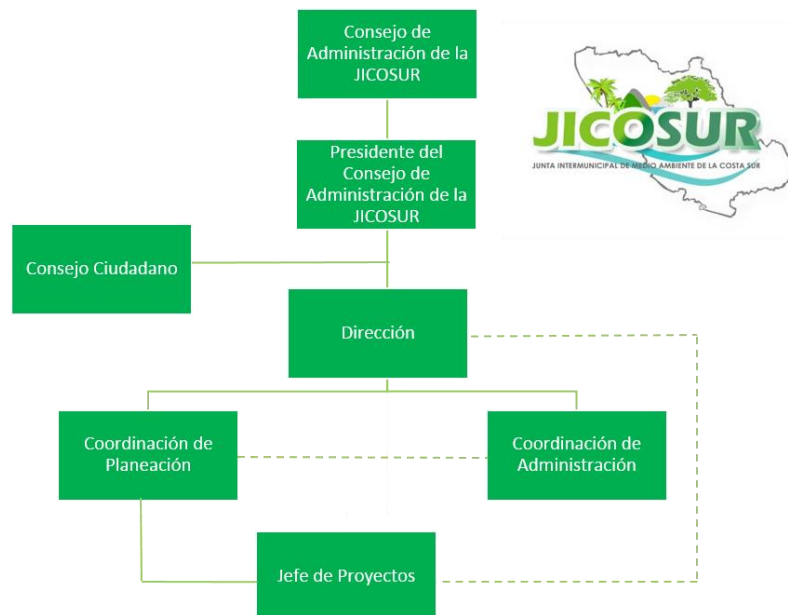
Consejo de Administración de la JICOSUR

JICOSUR
JUNTA INTERMUNICIPAL DE MEDIO AMBIENTE DE LA COSTA SUR

Presidente del Consejo de Administración de la JICOSUR

Consejo Ciudadano

Dirección

Coordinación de Planeación

Coordinación de Administración

Jefe de Proyectos